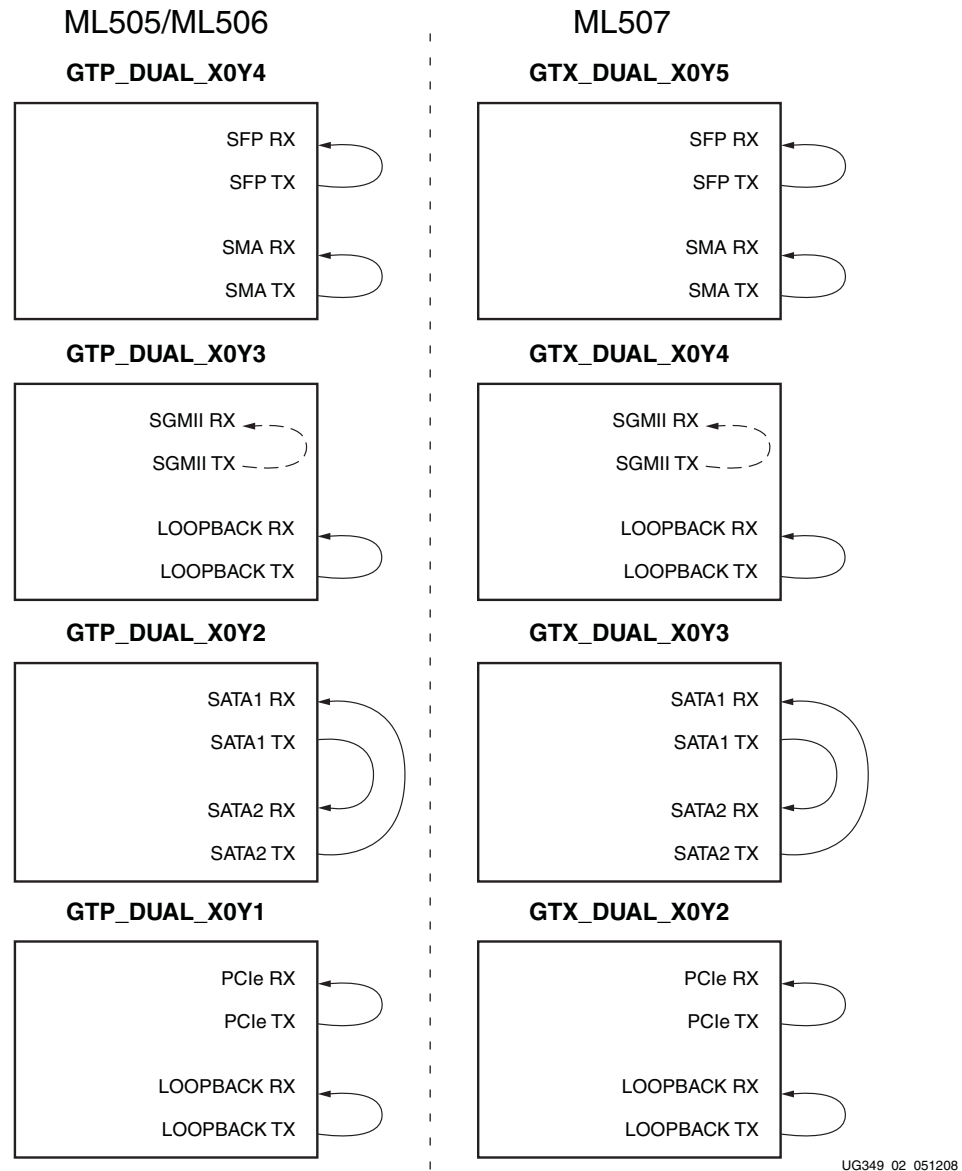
ML505/ML506

GTP_DUAL_X0Y4

SFP RX
SFP TX
SMA RX
SMA TX

GTP_DUAL_X0Y3

SGMII RX
SGMII TX
LOOPBACK RX
LOOPBACK TX

GTP_DUAL_X0Y2

SATA1 RX
SATA1 TX
SATA2 RX
SATA2 TX

GTP_DUAL_X0Y1

PCIe RX
PCIe TX
LOOPBACK RX
LOOPBACK TX

ML507

GTX_DUAL_X0Y5

SFP RX
SFP TX
SMA RX
SMA TX

GTX_DUAL_X0Y4

SGMII RX
SGMII TX
LOOPBACK RX
LOOPBACK TX

GTX_DUAL_X0Y3

SATA1 RX
SATA1 TX
SATA2 RX
SATA2 TX

GTX_DUAL_X0Y2

PCIe RX
PCIe TX
LOOPBACK RX
LOOPBACK TX

UG349_02_051208